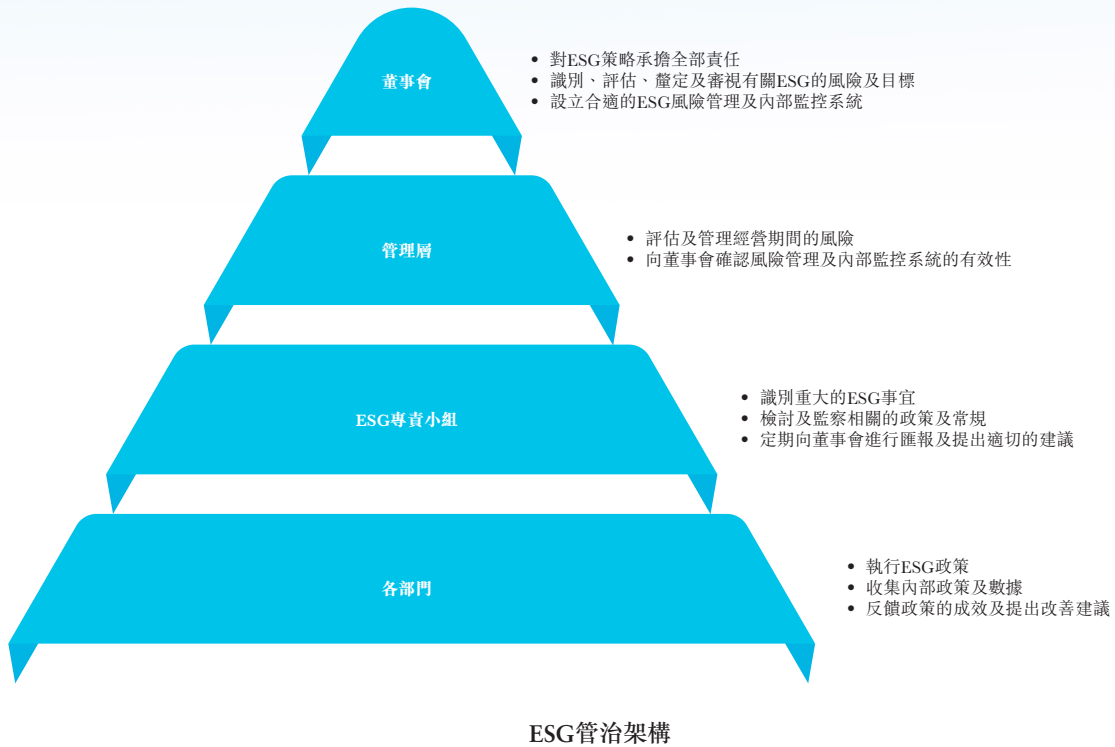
董事會

• 對ESG策略承擔全部責任
• 識別、評估、釐定及審視有關ESG的風險及目標
• 設立合適的ESG風險管理及內部監控系統

管理層

• 評估及管理經營期間的風險
• 向董事會確認風險管理及內部監控系統的有效性

ESG專責小組

• 識別重大的ESG事宜
• 檢討及監察相關的政策及常規
• 定期向董事會進行匯報及提出適切的建議

各部門

• 執行ESG政策
• 收集內部政策及數據
• 反饋政策的成效及提出改善建議

ESG管治架構